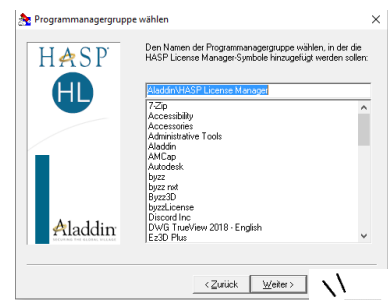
Programmanagergruppe wählen

HASP
HL
Aladdin
SECURING THE GLOBAL VILLAGE

Den Namen der Programmanagergruppe wählen, in der die HASP License Manager-Symbole hinzugefügt werden sollen:

Aladdin\HASP License Manager

7-Zip
Accessibility
Accessories
Administrative Tools
Aladdin
AMCap
Autodesk
byzz
byzz nxt
Byzz3D
byzzLicense
Discord Inc
DWG TrueView 2018 - English
Ez3D Plus

< Zurück
Weiter >
\\